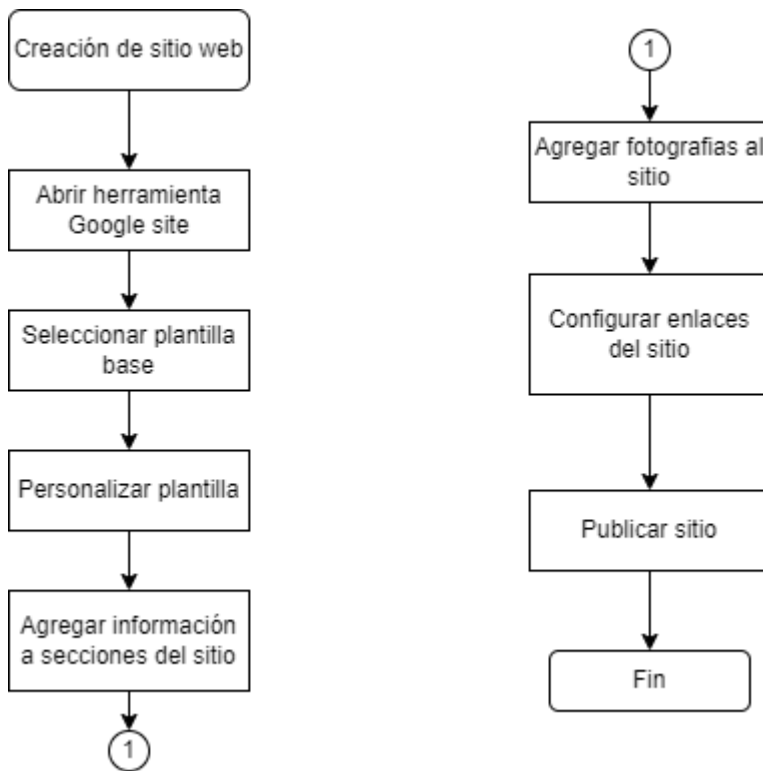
Creación de sitio web

Abrir herramienta Google site

Seleccionar plantilla base

Personalizar plantilla

Agregar información a secciones del sitio

1

1

Agregar fotografias al sitio

Configurar enlaces del sitio

Publicar sitio

Fin